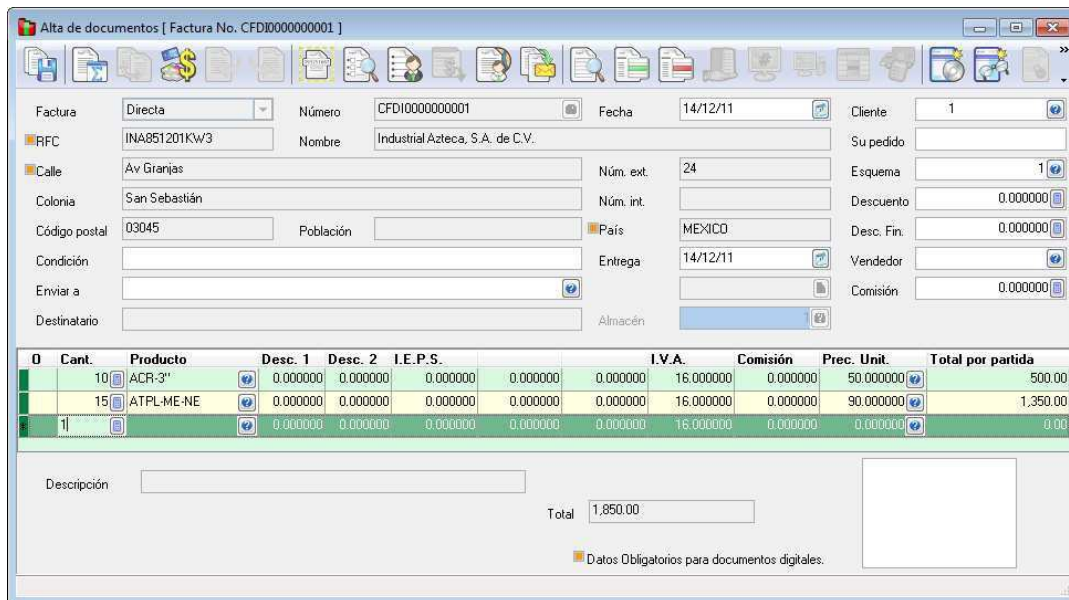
Alta de documentos [ Factura No. CFDI0000000001 ]

Factura Directa
Número CFDI0000000001
Fecha 14/12/11
Cliente 1
RFC INA851201KW3
Nombre Industrial Azteca, S.A. de C.V.
Su pedido
Calle Av Granjas
Núm. ext. 24
Esquema 1
Colonia San Sebastián
Núm. int.
Descuento 0.000000
Código postal 03045
Población
País MEXICO
Desc. Fin. 0.000000
Condición
Entrega 14/12/11
Vendedor
Enviar a
Comisión 0.000000
Destinatario
Almacén 1

| 0 | Cant. | Producto | Desc. 1 | Desc. 2 | I.E.P.S. | | | I.V.A. | Comisión | Prec. Unit. | Total por partida |
|---|---|---|---|---|---|---|---|---|---|---|---|
| | 10 | ACR-3" | 0.000000 | 0.000000 | 0.000000 | 0.000000 | 0.000000 | 16.000000 | 0.000000 | 50.000000 | 500.00 |
| | 15 | ATPL-ME-NE | 0.000000 | 0.000000 | 0.000000 | 0.000000 | 0.000000 | 16.000000 | 0.000000 | 90.000000 | 1,350.00 |
| | 1 | | 0.000000 | 0.000000 | 0.000000 | 0.000000 | 0.000000 | 16.000000 | 0.000000 | 0.000000 | 0.00 |

Descripción

Total 1,850.00

Datos Obligatorios para documentos digitales.